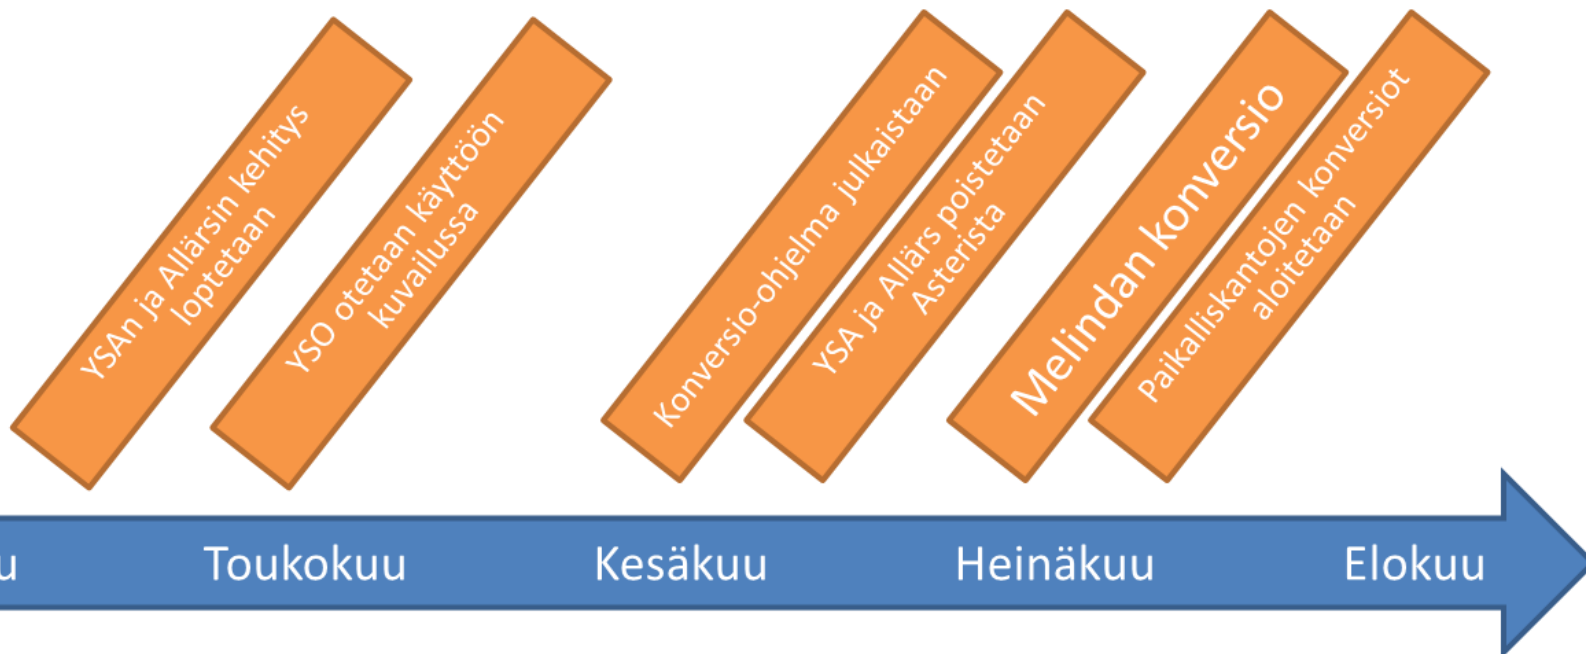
YSAn ja Allärsin kehitys lopetetaan

YSO otetaan käyttöön kuvailussa

Konversio-ohjelma julkaistaan

YSA ja Allärs poistetaan Asterista

Melindan konversio

Paikalliskantojen konversiot aloitetaan

u

Toukokuu

Kesäkuu

Heinäkuu

Elokuu